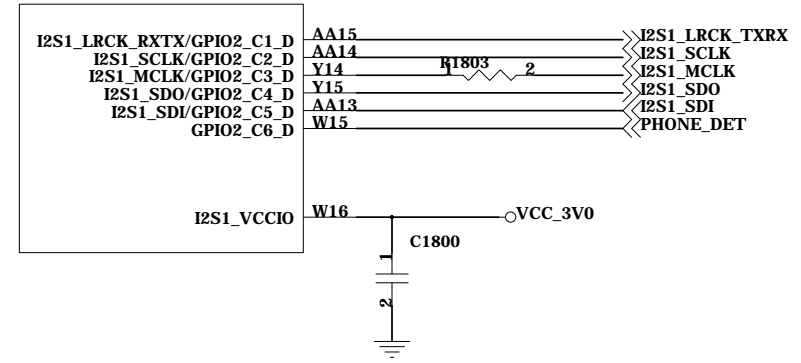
I2S1_LRCK_RXTX/GPIO2_C1_D
I2S1_SCLK/GPIO2_C2_D
I2S1_MCLK/GPIO2_C3_D
I2S1_SDO/GPIO2_C4_D
I2S1_SDI/GPIO2_C5_D
GPIO2_C6_D

AA15
AA14
Y14
Y15
AA13
W15

R1803
1
2

I2S1_LRCK_TXRX
I2S1_SCLK
I2S1_MCLK
I2S1_SDO
I2S1_SDI
PHONE_DET

I2S1_VCCIO
W16
VCC_3V0
C1800
1
2